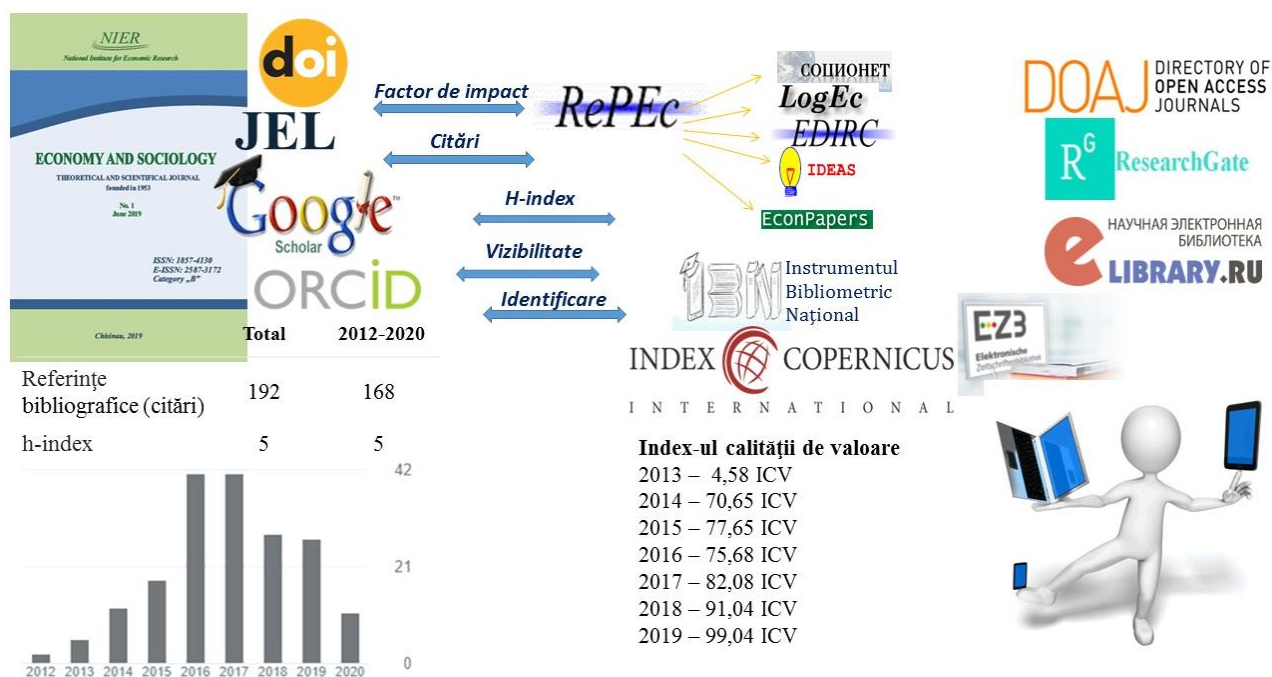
NIER
National Institute for Economic Research

ECONOMY AND SOCIOLOGY
THEORETICAL AND SCIENTIFICAL JOURNAL
founded in 1953

No. 1
June 2019

ISSN: 1857-4130
E-ISSN: 2587-3172
Category „B"

Chisinau, 2019

doi
JEL
Google Scholar
ORCID

Factor de impact
Citări
H-index
Vizibilitate
Identificare

RePEc
СОЦИОНЕТ
LogEc
EDIRC
IDEAS
EconPapers

DOAJ DIRECTORY OF OPEN ACCESS JOURNALS
R<sup>G</sup> ResearchGate
НАУЧНАЯ ЭЛЕКТРОННАЯ БИБЛИОТЕКА
eLIBRARY.RU

IBN Instrumentul Bibliometric Național
INDEX COPERNICUS
INTERNATIONAL
EZB Elektronische Zeitschriftenbibliothek

| | Total | 2012-2020 |
|---|---|---|
| Referințe bibliografice (citări) | 192 | 168 |
| h-index | 5 | 5 |

42
21
0
2012 2013 2014 2015 2016 2017 2018 2019 2020

Index-ul calității de valoare
2013 – 4,58 ICV
2014 – 70,65 ICV
2015 – 77,65 ICV
2016 – 75,68 ICV
2017 – 82,08 ICV
2018 – 91,04 ICV
2019 – 99,04 ICV